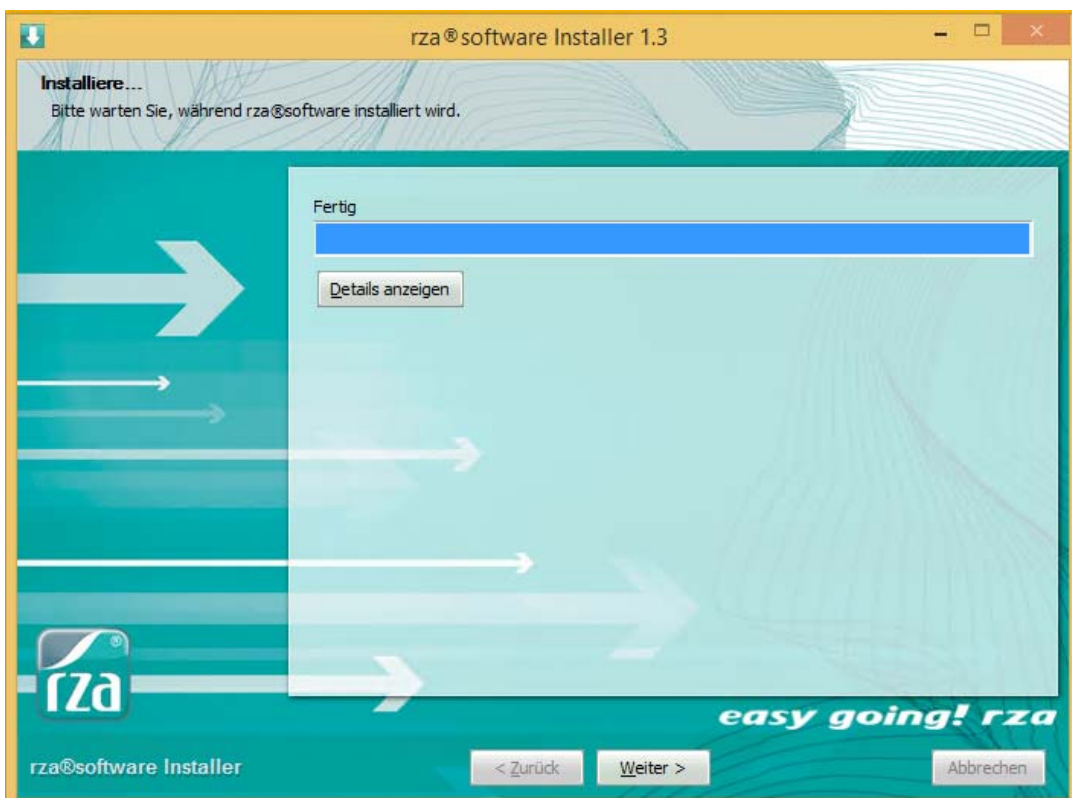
rza®software Installer 1.3

Installiere...
Bitte warten Sie, während rza®software installiert wird.

Fertig

Details anzeigen

rza®

easy going! rza

rza®software Installer

< Zurück

Weiter >

Abbrechen